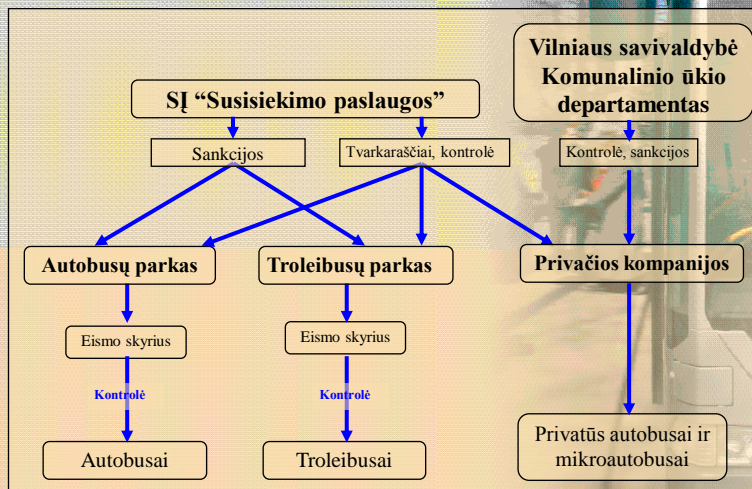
Vilniaus savivaldybė Komunalinio ūkio departamentas

SĮ “Susisiekimo paslaugos”

Sankcijos

Tvarkaraščiai, kontrolė

Kontrolė, sankcijos

Autobusų parkas

Troleibusų parkas

Privačios kompanijos

Eismo skyrius

Eismo skyrius

Kontrolė

Kontrolė

Autobusai

Troleibusai

Privatūs autobusai ir mikroautobusai